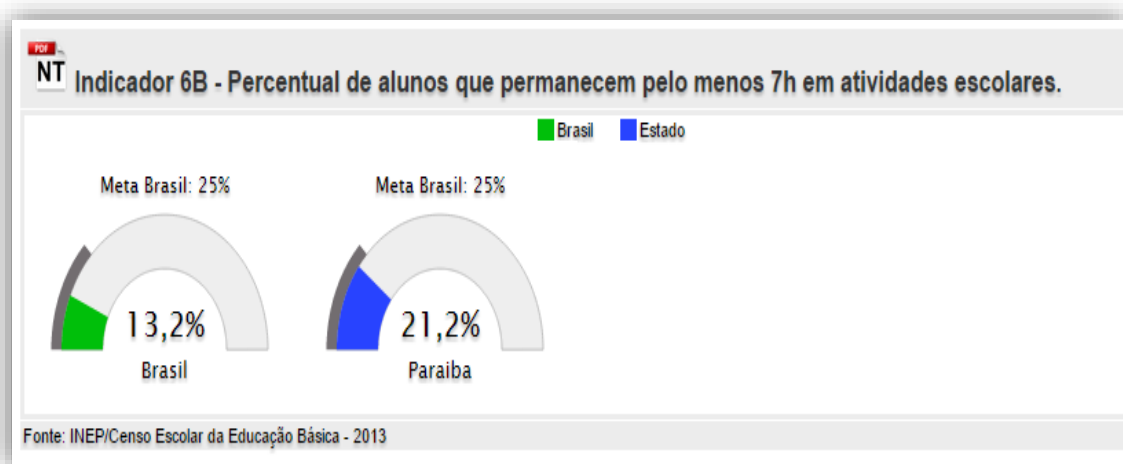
PDF
NT Indicador 6B - Percentual de alunos que permanecem pelo menos 7h em atividades escolares.

Brasil Estado

Meta Brasil: 25%

13,2%

Brasil

Meta Brasil: 25%

21,2%

Paraiba

Fonte: INEP/Censo Escolar da Educação Básica - 2013